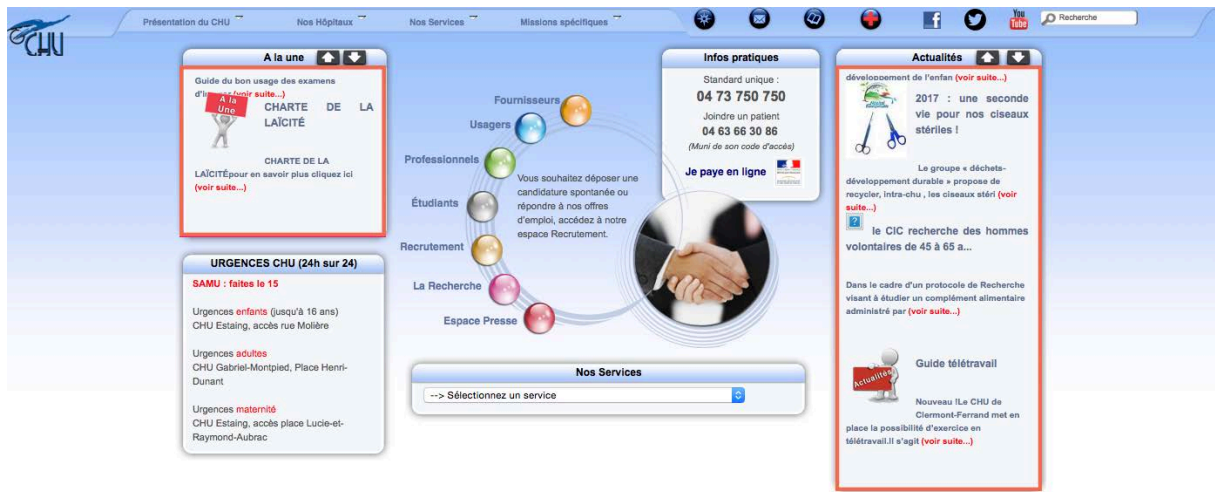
CHU

Présentation du CHU
Nos Hôpitaux
Nos Services
Missions spécifiques

You Tube
Recherche

A la une

Guide du bon usage des examens d'im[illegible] (voir suite...)

A la Une

CHARTE DE LA LAÏCITÉ

CHARTE DE LA LAÏCITÉpour en savoir plus cliquez ici (voir suite...)

URGENCES CHU (24h sur 24)

SAMU : faites le 15

Urgences enfants (jusqu'à 16 ans)
CHU Estaing, accès rue Molière

Urgences adultes
CHU Gabriel-Montpied, Place Henri-Dunant

Urgences maternité
CHU Estaing, accès place Lucie-et-Raymond-Aubrac

Fournisseurs
Usagers
Professionnels
Étudiants
Recrutement
La Recherche
Espace Presse

Vous souhaitez déposer une candidature spontanée ou répondre à nos offres d'emploi, accédez à notre espace Recrutement.

Infos pratiques

Standard unique :
04 73 750 750
Joindre un patient
04 63 66 30 86
(Muni de son code d'accès)

Je paye en ligne

Nos Services

--> Sélectionnez un service

Actualités

développement de l'enfan (voir suite...)

2017 : une seconde vie pour nos ciseaux stériles !

Le groupe « déchets-développement durable » propose de recycler, intra-chu , les ciseaux stéri (voir suite...)

le CIC recherche des hommes volontaires de 45 à 65 a...

Dans le cadre d'un protocole de Recherche visant à étudier un complément alimentaire administré par (voir suite...)

Actualités

Guide télétravail

Nouveau !Le CHU de Clermont-Ferrand met en place la possibilité d'exercice en télétravail.Il s'agit (voir suite...)